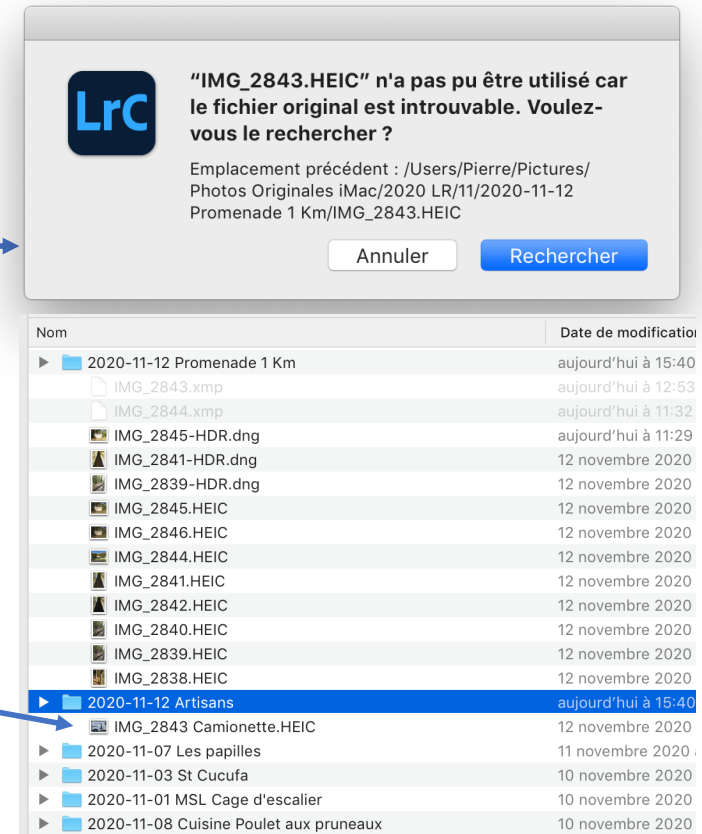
LrC

“IMG_2843.HEIC” n'a pas pu être utilisé car le fichier original est introuvable. Voulez-vous le rechercher ?

Emplacement précédent : /Users/Pierre/Pictures/Photos Originales iMac/2020 LR/11/2020-11-12 Promenade 1 Km/IMG_2843.HEIC

Annuler

Rechercher

| Nom | Date de modificatio |
|---|---|
| 2020-11-12 Promenade 1 Km | aujourd'hui à 15:40 |
| IMG_2843.xmp | aujourd'hui à 12:53 |
| IMG_2844.xmp | aujourd'hui à 11:32 |
| IMG_2845-HDR.dng | aujourd'hui à 11:29 |
| IMG_2841-HDR.dng | 12 novembre 2020 |
| IMG_2839-HDR.dng | 12 novembre 2020 |
| IMG_2845.HEIC | 12 novembre 2020 |
| IMG_2846.HEIC | 12 novembre 2020 |
| IMG_2844.HEIC | 12 novembre 2020 |
| IMG_2841.HEIC | 12 novembre 2020 |
| IMG_2842.HEIC | 12 novembre 2020 |
| IMG_2840.HEIC | 12 novembre 2020 |
| IMG_2839.HEIC | 12 novembre 2020 |
| IMG_2838.HEIC | 12 novembre 2020 |
| 2020-11-12 Artisans | aujourd'hui à 15:40 |
| IMG_2843 Camionette.HEIC | 12 novembre 2020 |
| 2020-11-07 Les papilles | 11 novembre 2020 |
| 2020-11-03 St Cucufa | 10 novembre 2020 |
| 2020-11-01 MSL Cage d'escalier | 10 novembre 2020 |
| 2020-11-08 Cuisine Poulet aux pruneaux | 10 novembre 2020 |